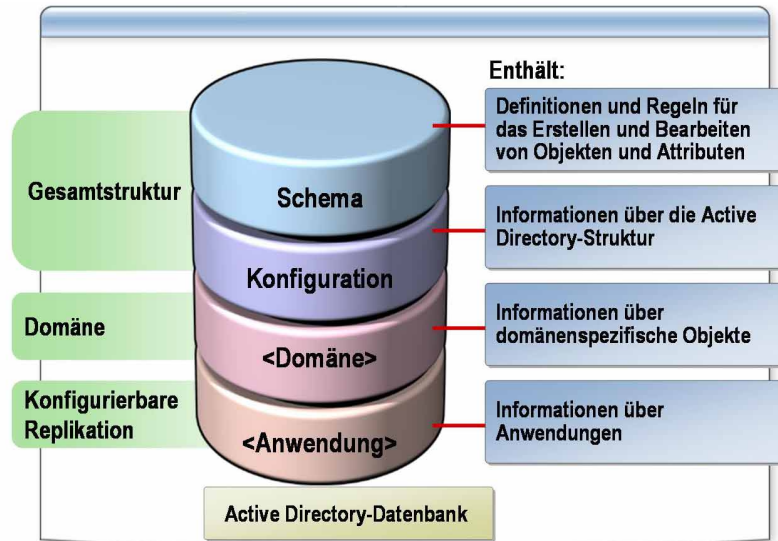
Enthält:

Gesamtstruktur

Schema

Definitionen und Regeln für das Erstellen und Bearbeiten von Objekten und Attributen

Konfiguration

Informationen über die Active Directory-Struktur

Domäne

<Domäne>

Informationen über domänenspezifische Objekte

Konfigurierbare Replikation

<Anwendung>

Informationen über Anwendungen

Active Directory-Datenbank